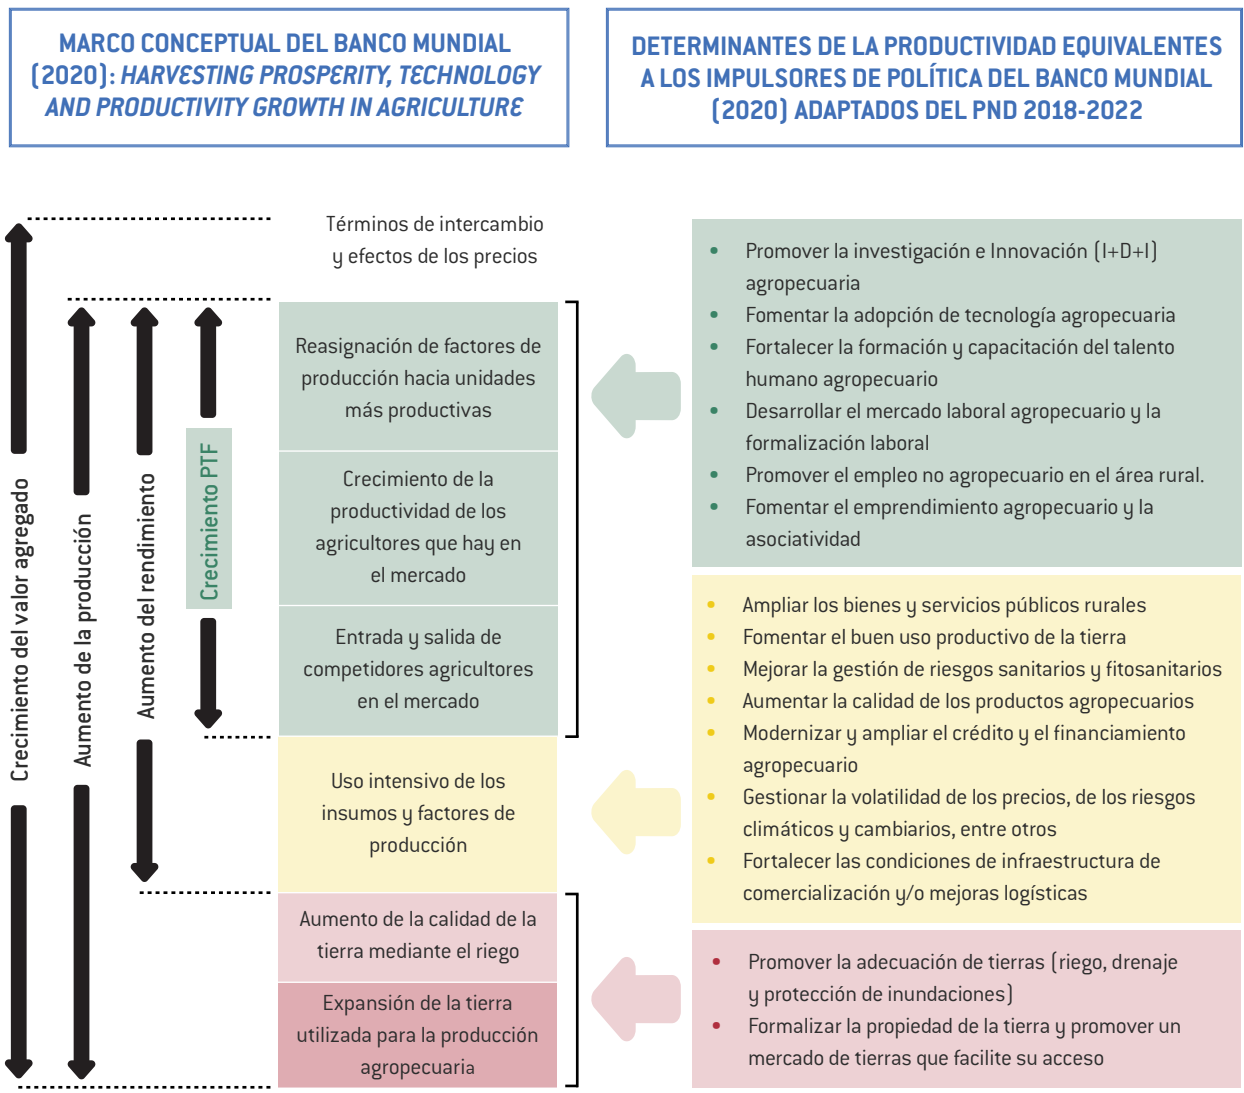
MARCO CONCEPTUAL DEL BANCO MUNDIAL (2020): *HARVESTING PROSPERITY, TECHNOLOGY AND PRODUCTIVITY GROWTH IN AGRICULTURE*

DETERMINANTES DE LA PRODUCTIVIDAD EQUIVALENTES A LOS IMPULSORES DE POLÍTICA DEL BANCO MUNDIAL (2020) ADAPTADOS DEL PND 2018-2022

Crecimiento del valor agregado

Aumento de la producción

Aumento del rendimiento

Crecimiento PTF

Términos de intercambio y efectos de los precios

Reasignación de factores de producción hacia unidades más productivas

Crecimiento de la productividad de los agricultores que hay en el mercado

Entrada y salida de competidores agricultores en el mercado

Uso intensivo de los insumos y factores de producción

Aumento de la calidad de la tierra mediante el riego

Expansión de la tierra utilizada para la producción agropecuaria

- Promover la investigación e Innovación (I+D+I) agropecuaria
- Fomentar la adopción de tecnología agropecuaria
- Fortalecer la formación y capacitación del talento humano agropecuario
- Desarrollar el mercado laboral agropecuario y la formalización laboral
- Promover el empleo no agropecuario en el área rural.
- Fomentar el emprendimiento agropecuario y la asociatividad

- Ampliar los bienes y servicios públicos rurales
- Fomentar el buen uso productivo de la tierra
- Mejorar la gestión de riesgos sanitarios y fitosanitarios
- Aumentar la calidad de los productos agropecuarios
- Modernizar y ampliar el crédito y el financiamiento agropecuario
- Gestionar la volatilidad de los precios, de los riesgos climáticos y cambiarios, entre otros
- Fortalecer las condiciones de infraestructura de comercialización y/o mejoras logísticas

- Promover la adecuación de tierras (riego, drenaje y protección de inundaciones)
- Formalizar la propiedad de la tierra y promover un mercado de tierras que facilite su acceso